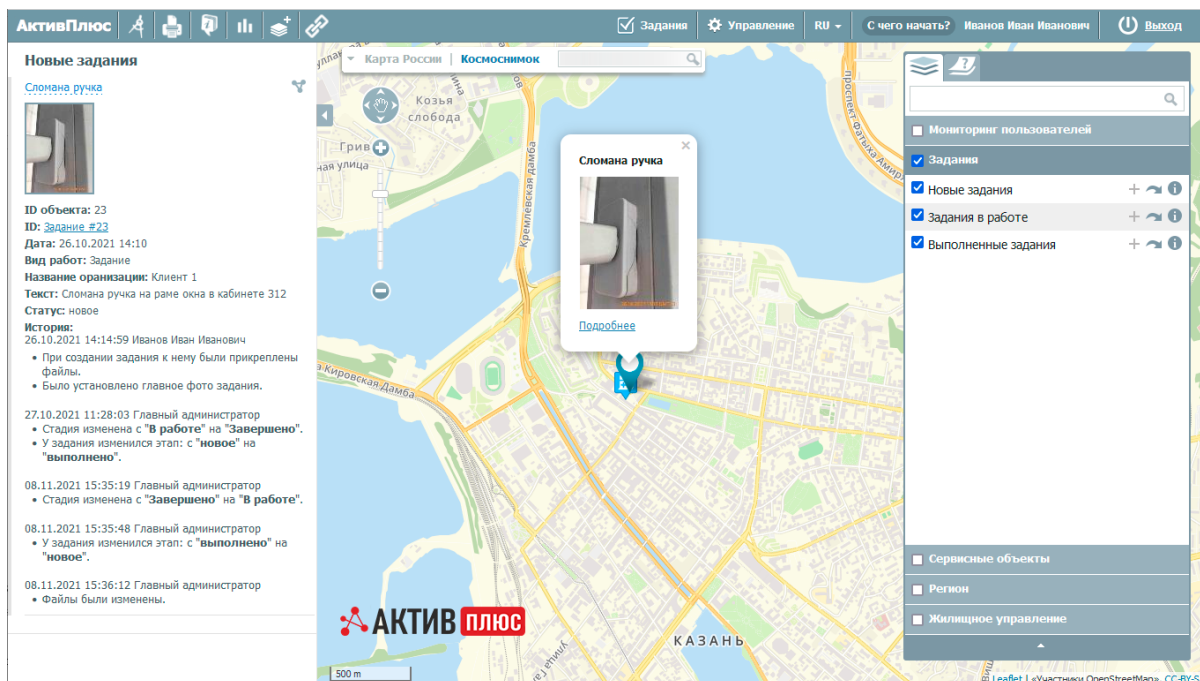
АктивПлюс

Задания | Управление | RU | С чего начать? | Иванов Иван Иванович | Выход

Новые задания

Сломана ручка

ID объекта: 23
ID: Задание #23
Дата: 26.10.2021 14:10
Вид работ: Задание
Название организации: Клиент 1
Текст: Сломана ручка на раме окна в кабинете 312
Статус: новое
История:
26.10.2021 14:14:59 Иванов Иван Иванович
• При создании задания к нему были прикреплены файлы.
• Было установлено главное фото задания.

27.10.2021 11:28:03 Главный администратор
• Стадия изменена с "В работе" на "Завершено".
• У задания изменился этап: с "новое" на "выполнено".

08.11.2021 15:35:19 Главный администратор
• Стадия изменена с "Завершено" на "В работе".

08.11.2021 15:35:48 Главный администратор
• У задания изменился этап: с "выполнено" на "новое".

08.11.2021 15:36:12 Главный администратор
• Файлы были изменены.

Карта России | Космоснимок

Козья слобода
Грив
улица
Кремлевская дамба
Кировская дамба
КАЗАНЬ
проспект Фатыха Амирхана
улица

Сломана ручка
Подробнее

АКТИВ ПЛЮС

500 m

Мониторинг пользователей
Задания
Новые задания
Задания в работе
Выполненные задания
Сервисные объекты
Регион
Жилищное управление

Leaflet | «Участники OpenStreetMap», CC-BY-S